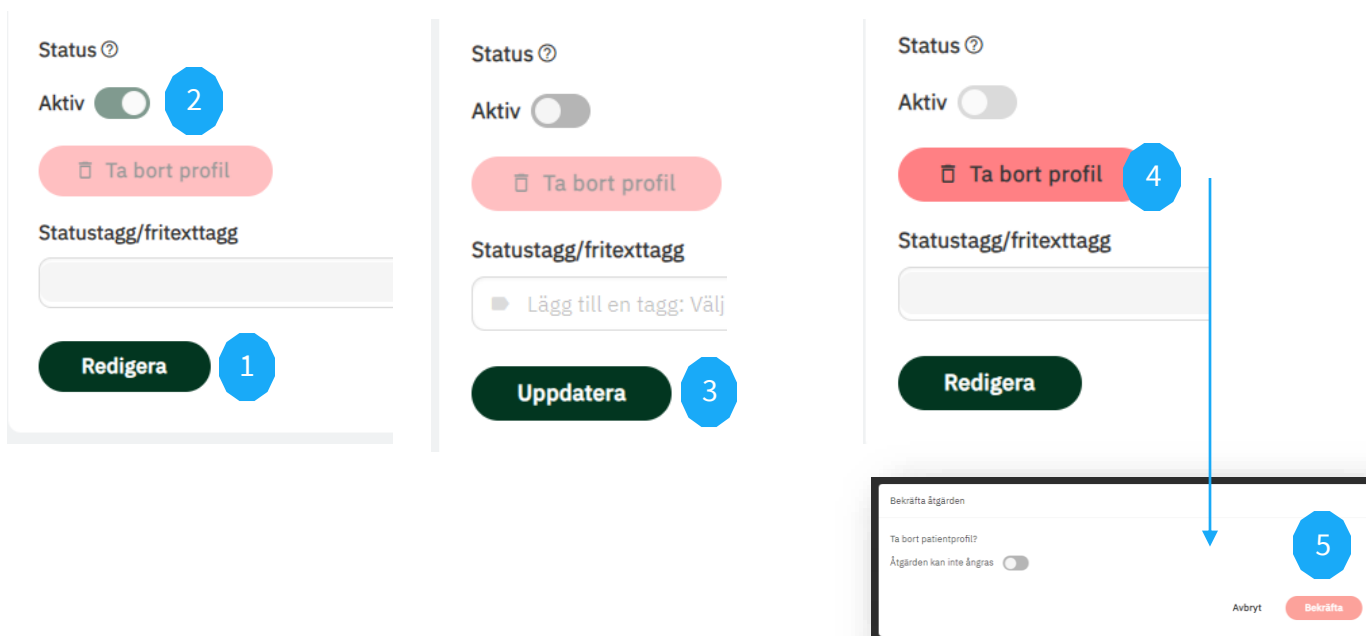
Status

Aktiv

2

Ta bort profil

Statustagg/fritexttagg

Redigera

1

Status

Aktiv

Ta bort profil

Statustagg/fritexttagg

Lägg till en tagg: Välj

Uppdatera

3

Status

Aktiv

Ta bort profil

4

Statustagg/fritexttagg

Redigera

Bekräfta åtgärden

Ta bort patientprofil?

Åtgärden kan inte ångras

5

Avbryt

Bekräfta